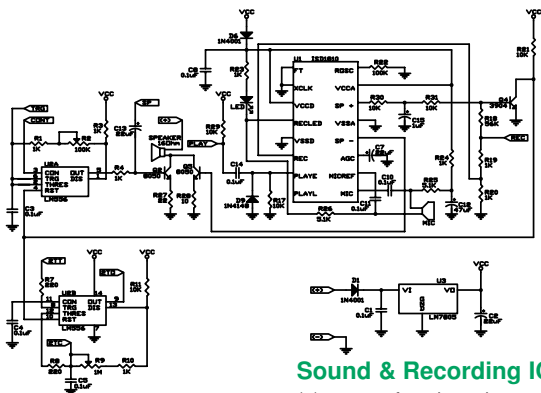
VCC
VCC
D4 1N4001
C8 0.1uF
R83 1K
U1 ISD1810
FT
XCLK
VCCD
RECLED
VSSD
REC
PLAYE
PLAYL
ROSC
VCCA
SP +
VSSA
SP -
AGC
MICREF
MIC
R82 100K
R30 10K
R31 10K
C15 0.1uF
C7 4.7uF
C10 0.1uF
C11 0.1uF
R32 10K
C12 4.7uF
MIC
R81 10K
Q4 3904
R18 56K
R19 1K
R20 1K
REC
R84 1K
LED
R29 10K
PLAY
C14 0.1uF
D9 1N4148
R17 10K
R26 5.1K
TRIG
CONT
SP
R1 1K
R8 100K
R2 10K
VCC
C13 22uF
SPEAKER 16Ohm
U8A
CON
TRG
THRES
RST
OUT
DIS
LM556
R4 1K
Q2 8050
Q3 8050
R27 1K
R28 10
C3 0.1uF
RTT
VCC
RTD
VCC
R7 220
R11 10K
U8B
CON
TRG
THRES
RST
OUT
DIS
LM556
C4 0.1uF
RTC
R9 1M
R10 1K
R6 220
C9 0.1uF
D1 1N4001
U3
VI
VO
GND
LM7805
VCC
C1 0.1uF
C2 22uF
Sound & Recording I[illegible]